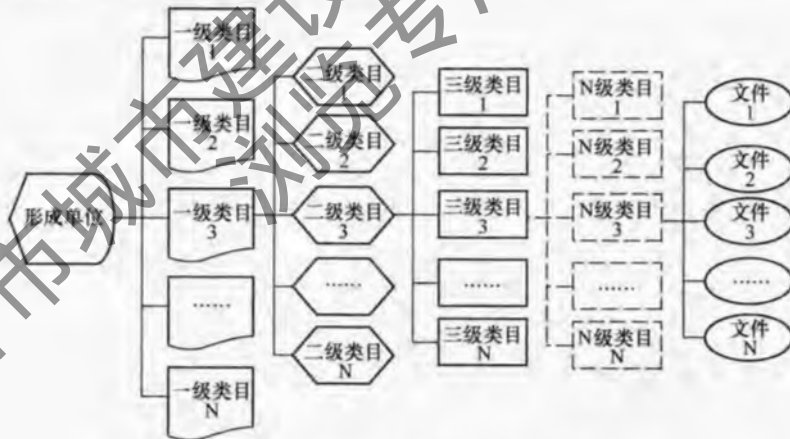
形成单位

一级类目 1

一级类目 2

一级类目 3

……

一级类目 N

二级类目 1

二级类目 2

二级类目 3

……

二级类目 N

三级类目 1

三级类目 2

三级类目 3

……

三级类目 N

N级类目 1

N级类目 2

N级类目 3

……

N级类目 N

文件 1

文件 2

文件 3

……

文件 N

市城市建设 浏览考